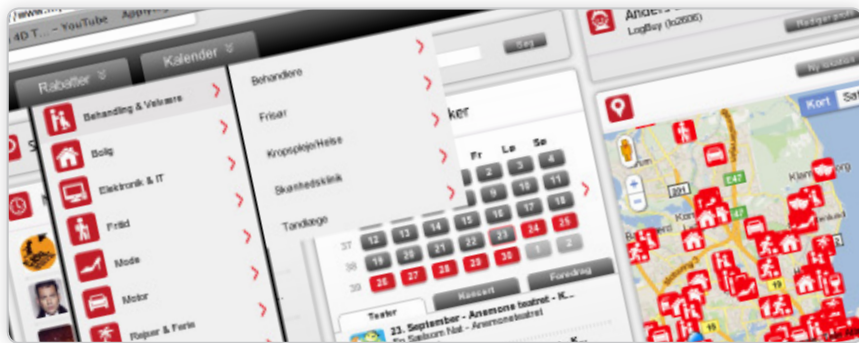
www... 4D T... – YouTube Apple...

Rabatter
Kalender
Søg

Behandling & Velvære
Bolig
Elektronik & IT
Fritid
Mode
Motor
Rejser & Ferie

Behandere
Frisør
Kropspleje/Helse
Skønhedsklinik
Tandlæge

...ker
Fr Lø Sø
37 38 39
12 13 14 15 16 17 18
19 20 21 22 23 24 25
26 27 28 29 30 1 2
3
Teater
Koncert
Foredrag
23. September - Anemone teatret - K...
En Sæsonn Nat - Anemoneteatret

Anders...
LogBuy (ks2005)
Kort Sat...
E47
201
19